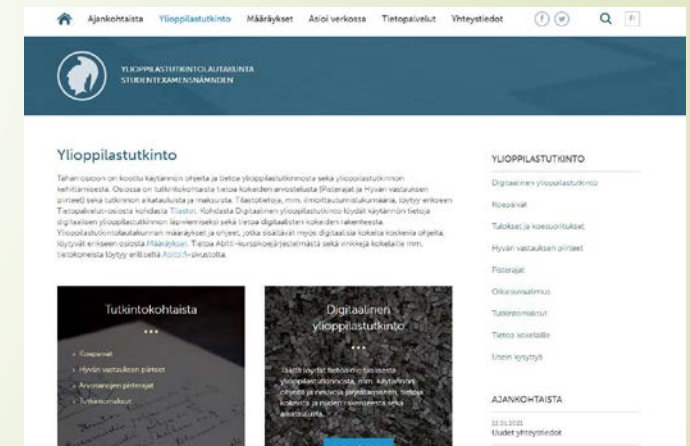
Ajankohtaista Ylioppilastutkinto Määräykset Asioi verkossa Tietopalvelut Yhteystiedot

YLIOPPILASTUTKINTOLAUTAKUNTA
STUDENTEXAMENSNÄMNDEN

Ylioppilastutkinto

Tähän osioon on koottu käytännön ohjeita ja tietoa ylioppilastutkinnosta sekä ylioppilastutkinnon kehittämisestä. Osiossa on tutkintokohtaista tietoa kokeiden arvostelusta (Pisterajat ja Hyvän vastauksen piirteet) sekä tutkinnon aikatauluista ja maksuista. Tilastotietoja, mm. ilmoittautumismääriä, löytyy erikseen Tietopalvelut-osiosta kohdasta Tilastot. Kohdasta Digitaalinen ylioppilastutkinto löydät käytännön tietoja digitaalisen ylioppilastutkinnon läpiviennistä sekä tietoa digitaalisten kokeiden rakenteesta. Ylioppilastutkintolautakunnan määräykset ja ohjeet, jotka sisältävät myös digitaalisia kokeita koskevia ohjeita, löytyvät erikseen osiosta Määräykset. Tietoa Abitti-kurssikoejärjestelmästä sekä vinkkejä kokelaille mm. tietokoneista löytyy erilliseltä Abitti.fi-sivustolta.

Tutkintokohtaista
...
Koepäivät
Hyvän vastauksen piirteet
Arvosanojen pisterajat
Tutkintomaksut

Digitaalinen ylioppilastutkinto
...
Täältä löydät tietoa digitaalisesta ylioppilastutkinnosta, mm. käytännön ohjeita ja neuvoja järjestämiseen, tietoa kokeista ja niiden rakenteesta sekä aikatauluista.

YLIOPPILASTUTKINTO
Digitaalinen ylioppilastutkinto
Koepäivät
Tutokset ja koesuoritukset
Hyvän vastauksen piirteet
Pisterajat
Oikaisumenettely
Tutkintomaksut
Tietoa sovelluksesta
Usein kysyttyä

AJANKOHTAISTA
22.01.2021
Uudet yhteystiedot